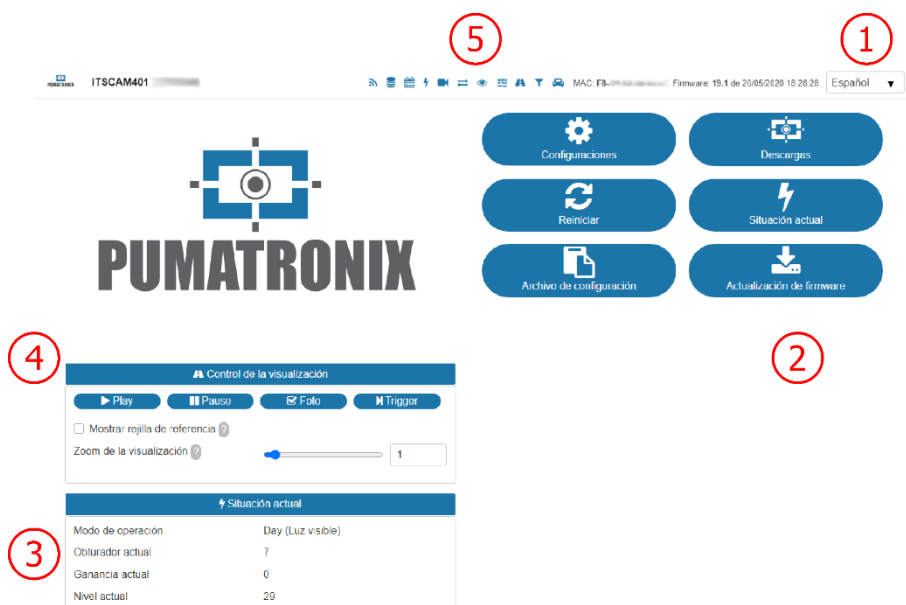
5

1

PUMATRONIX ITSCAM401 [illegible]

MAC: F8-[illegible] Firmware: 19.1 de 20/05/2020 18:28:28

Español ▼

PUMATRONIX

Configuraciones

Descargas

Reiniciar

Situación actual

Archivo de configuración

Actualización de firmware

4

2

Control de la visualización

Play

Pause

Foto

Trigger

Mostrar rejilla de referencia ?

Zoom de la visualización ?

1

Situación actual

3

| | |
|---|---|
| Modo de operación | Day (Luz visible) |
| Obturador actual | 7 |
| Ganancia actual | 0 |
| Nivel actual | 29 |